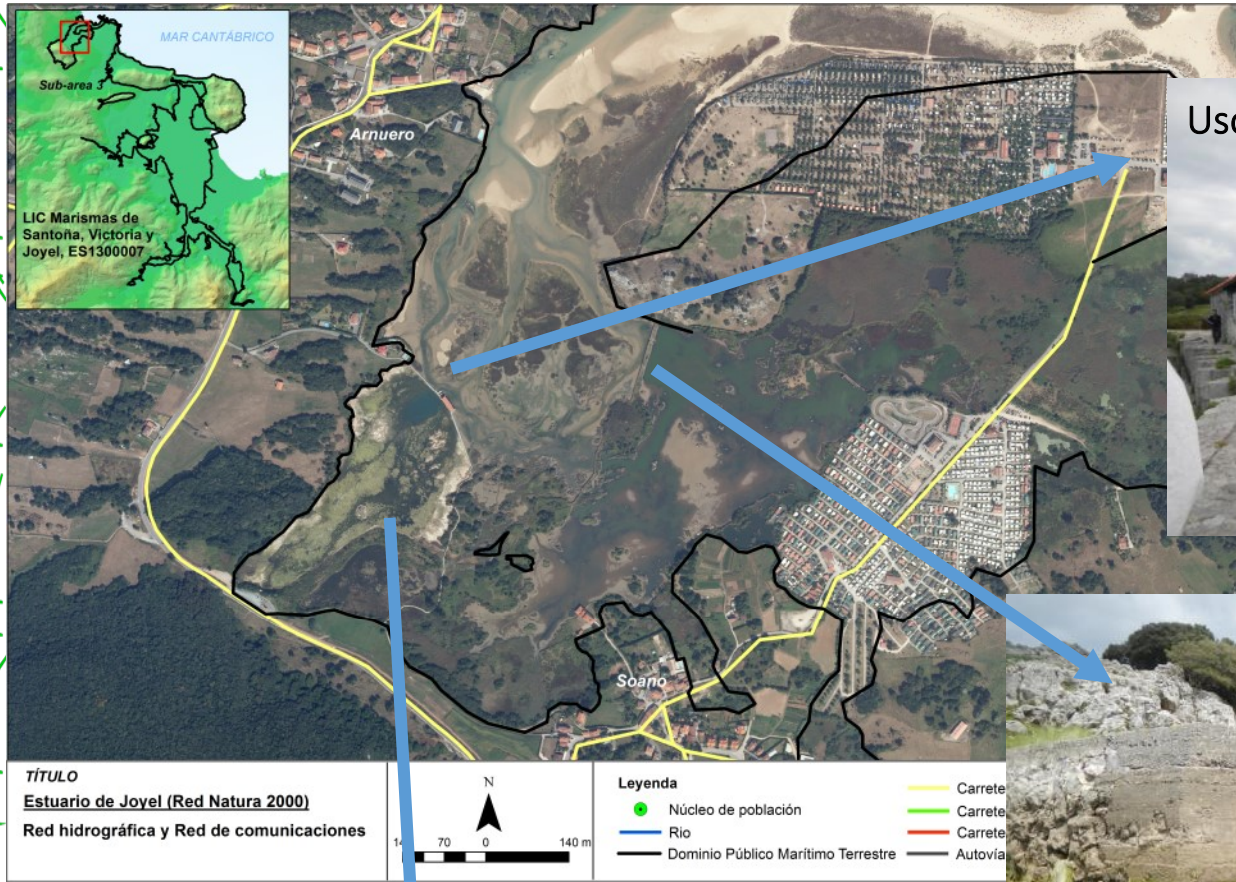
MAR CANTÁBRICO
Sub-area 3
LIC Marismas de Santoña, Victoria y Joyel, ES1300007

Arnuero
Soano

Uso

TÍTULO
Estuario de Joyel (Red Natura 2000)
Red hidrográfica y Red de comunicaciones

N
14 70 0 140 m

Leyenda
Núcleo de población
Rio
Dominio Público Marítimo Terrestre
Carrete
Carrete
Carrete
Autovía